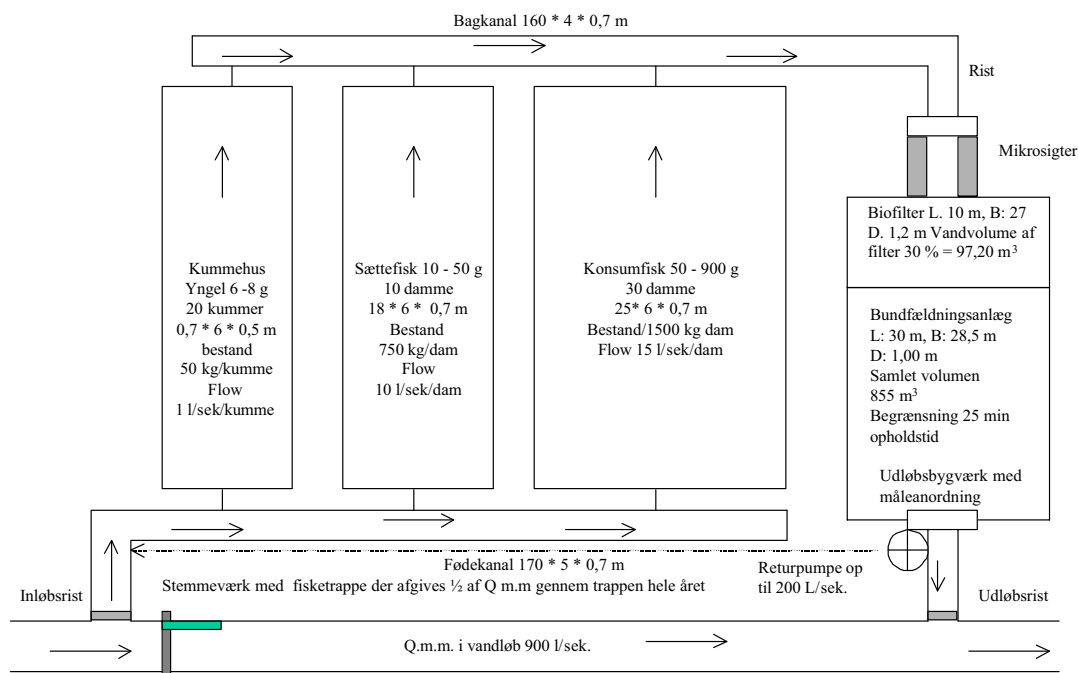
Bagkanal 160 * 4 * 0,7 m

Rist

Mikrosigter

Kummehus
Yngel 6 -8 g
20 kummer
0,7 * 6 * 0,5 m
bestand
50 kg/kumme
Flow
1 l/sek/kumme

Sættefisk 10 - 50 g
10 damme
18 * 6 * 0,7 m
Bestand
750 kg/dam
Flow
10 l/sek/dam

Konsumfisk 50 - 900 g
30 damme
25* 6 * 0,7 m
Bestand/1500 kg dam
Flow 15 l/sek/dam

Biofilter L. 10 m, B: 27 D. 1,2 m Vandvolume af filter 30 % = 97,20 m$^3$

Bundfældningsanlæg
L: 30 m, B: 28,5 m
D: 1,00 m
Samlet volumen
855 m$^3$
Begrænsning 25 min opholdstid

Udløbsbygværk med måleanordning

Fødekanal 170 * 5 * 0,7 m

Stemmeværk med fisketrappe der afgives ½ af Q m.m gennem trappen hele året

Returpumpe op til 200 L/sek.

Inløbsrist

Udløbsrist

Q.m.m. i vandløb 900 l/sek.